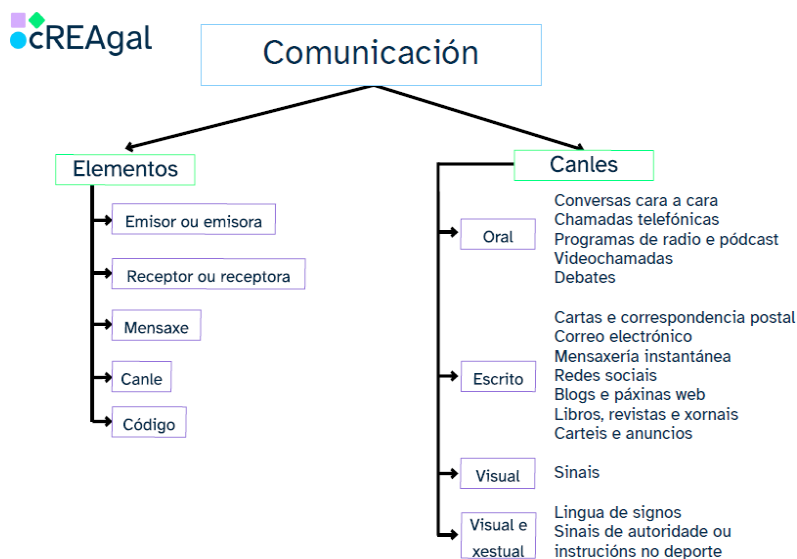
cREAgal

Comunicación

Elementos

Emisor ou emisora

Receptor ou receptora

Mensaxe

Canle

Código

Canles

Oral

Conversas cara a cara
Chamadas telefónicas
Programas de radio e pódcast
Videochamadas
Debates

Escrito

Cartas e correspondencia postal
Correo electrónico
Mensaxería instantánea
Redes sociais
Blogs e páxinas web
Libros, revistas e xornais
Carteis e anuncios

Visual

Sinais

Visual e xestual

Lingua de signos
Sinais de autoridade ou instrucións no deporte